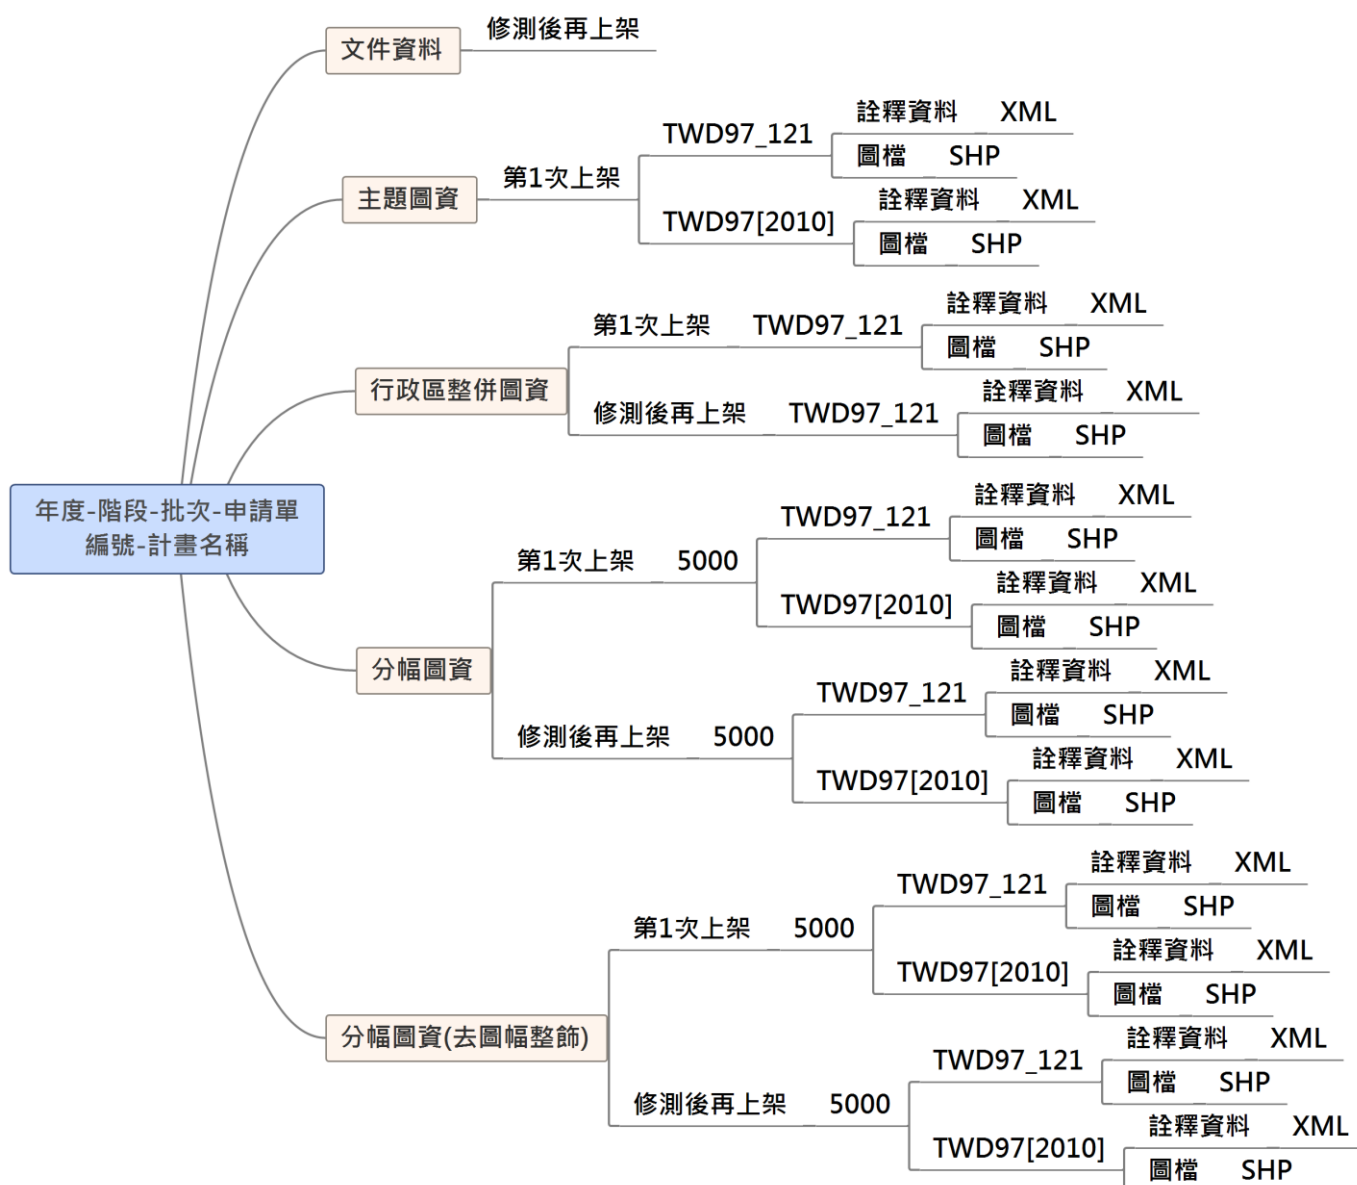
年度-階段-批次-申請單編號-計畫名稱

文件資料
修測後再上架

主題圖資
第1次上架
TWD97_121
詮釋資料 XML
圖檔 SHP
TWD97[2010]
詮釋資料 XML
圖檔 SHP

行政區整併圖資
第1次上架 TWD97_121
詮釋資料 XML
圖檔 SHP
修測後再上架 TWD97_121
詮釋資料 XML
圖檔 SHP

分幅圖資
第1次上架 5000
TWD97_121
詮釋資料 XML
圖檔 SHP
TWD97[2010]
詮釋資料 XML
圖檔 SHP
修測後再上架 5000
TWD97_121
詮釋資料 XML
圖檔 SHP
TWD97[2010]
詮釋資料 XML
圖檔 SHP

分幅圖資(去圖幅整飾)
第1次上架 5000
TWD97_121
詮釋資料 XML
圖檔 SHP
TWD97[2010]
詮釋資料 XML
圖檔 SHP
修測後再上架 5000
TWD97_121
詮釋資料 XML
圖檔 SHP
TWD97[2010]
詮釋資料 XML
圖檔 SHP